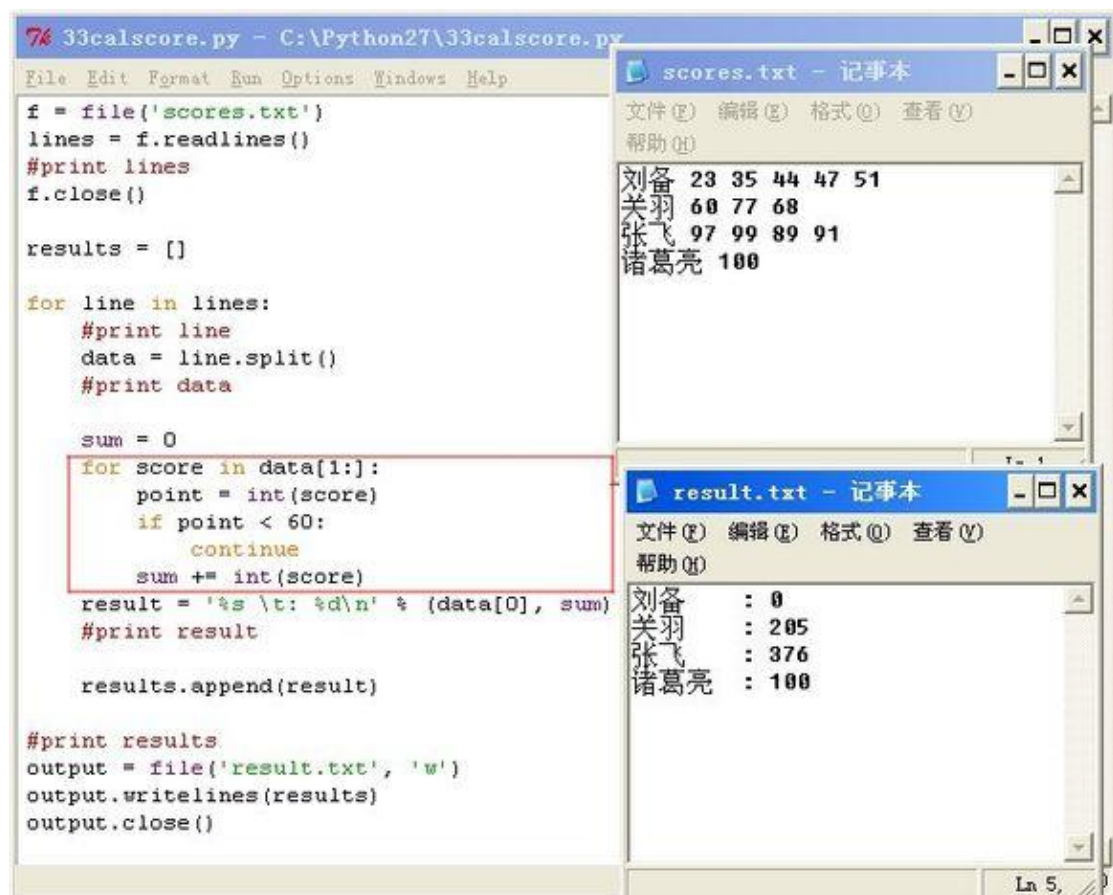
33calscore.py - C:\Python27\33calscore.py

File Edit Format Run Options Windows Help

f = file('scores.txt')
lines = f.readlines()
#print lines
f.close()

results = []

for line in lines:
    #print line
    data = line.split()
    #print data

    sum = 0
    for score in data[1:]:
        point = int(score)
        if point < 60:
            continue
        sum += int(score)
    result = '%s \t: %d\n' % (data[0], sum)
    #print result

    results.append(result)

#print results
output = file('result.txt', 'w')
output.writelines(results)
output.close()

scores.txt - 记事本

文件(F) 编辑(E) 格式(O) 查看(V) 帮助(H)

刘备 23 35 44 47 51
关羽 60 77 68
张飞 97 99 89 91
诸葛亮 100

result.txt - 记事本

文件(F) 编辑(E) 格式(O) 查看(V) 帮助(H)

刘备 : 0
关羽 : 205
张飞 : 376
诸葛亮 : 100

Ln 5,